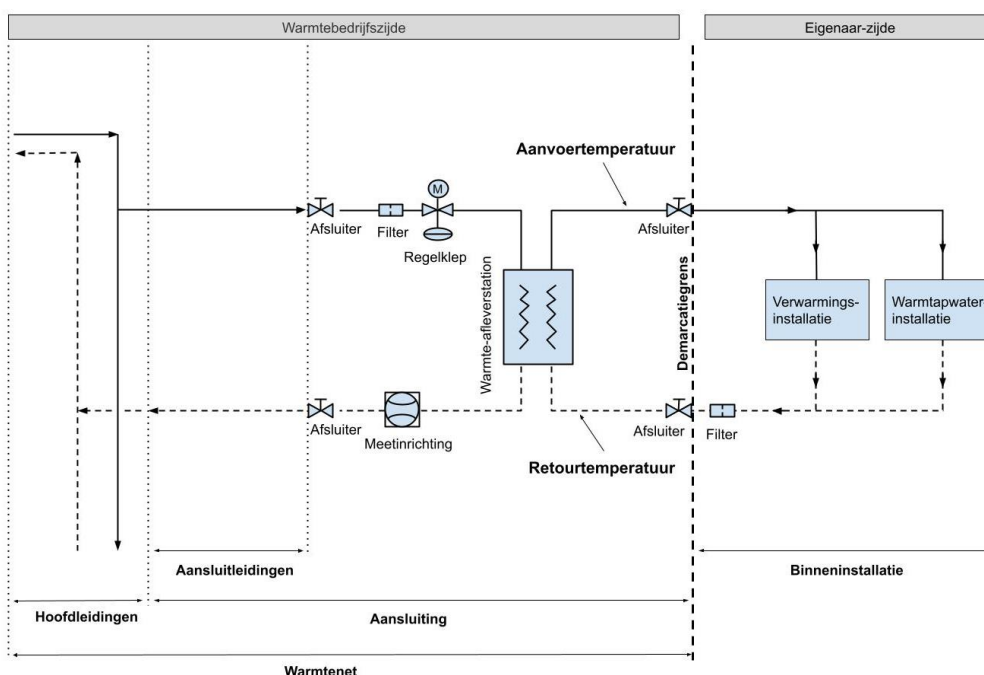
Warmtebedrijfszijde

Eigenaar-zijde

Aanvoertemperatuur

Afsluiter

Filter

M

Regelklep

Afsluiter

Warmte-afleverstation

Demarcatiegrens

Verwarmings-installatie

Warmtapwater-installatie

Afsluiter

Meetinrichting

Afsluiter

Filter

Retourtemperatuur

Aansluitleidingen

Binneninstallatie

Hoofdleidingen

Aansluiting

Warmtenet